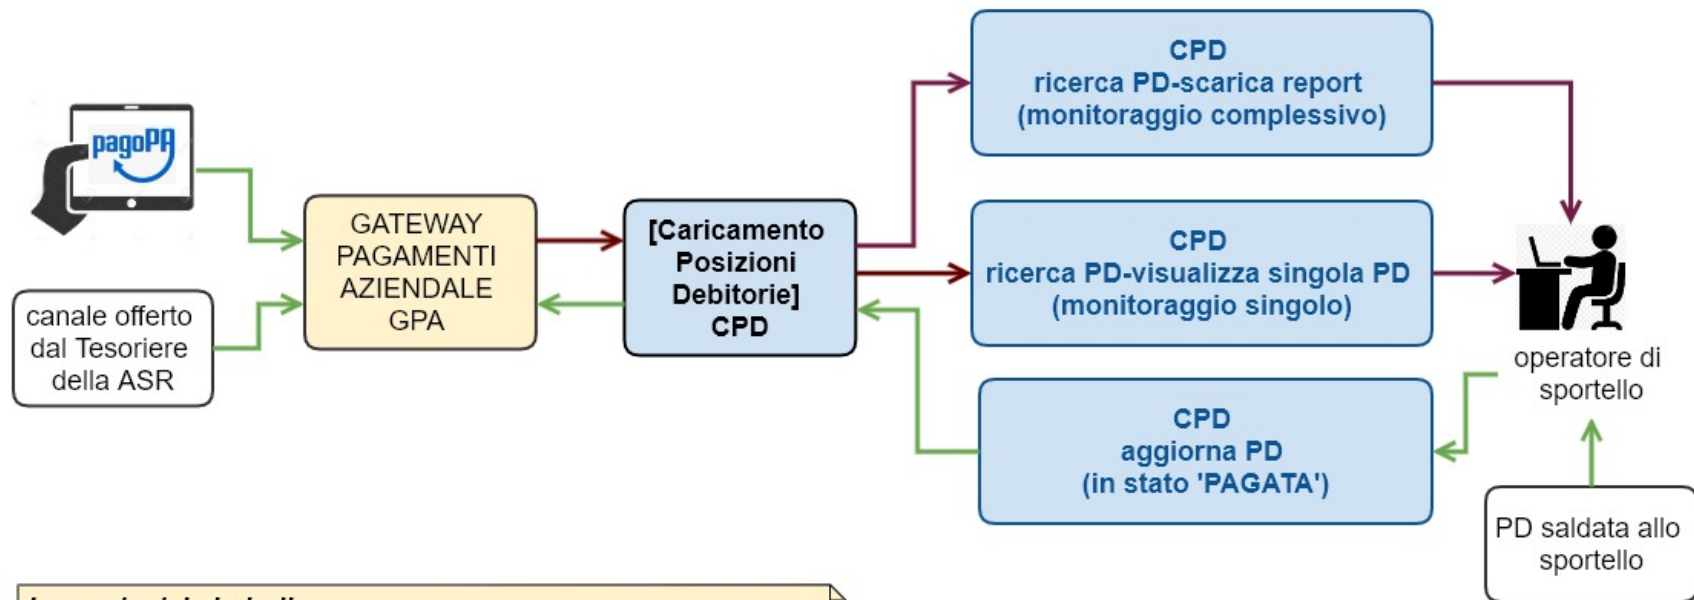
pagoPA

GATEWAY PAGAMENTI AZIENDALE GPA

canale offerto dal Tesoriere della ASR

[Caricamento Posizioni Debitorie] CPD

CPD
ricerca PD-scarica report
(monitoraggio complessivo)

CPD
ricerca PD-visualizza singola PD
(monitoraggio singolo)

CPD
aggiorna PD
(in stato 'PAGATA')

operatore di sportello

PD saldata allo sportello

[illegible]